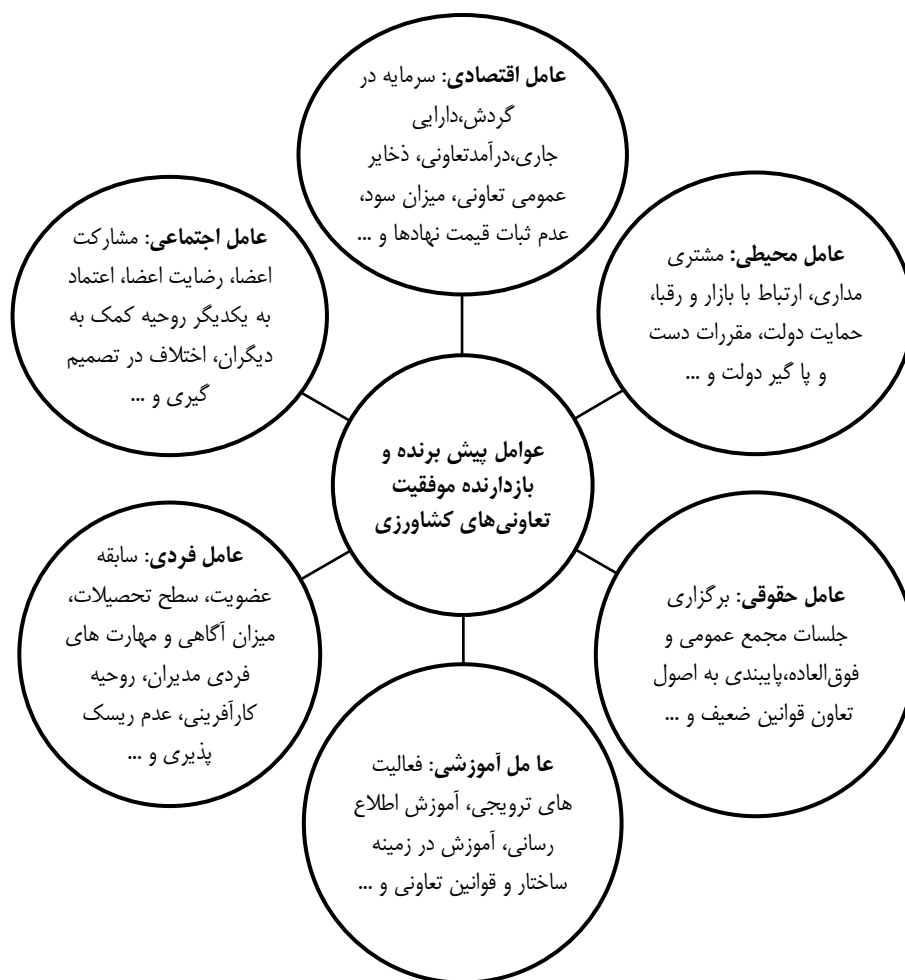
عامل اقتصادی: سرمایه در گردش،دارایی جاری،درآمدتعاونی، ذخایر عمومی تعاونی، میزان سود، عدم ثبات قیمت نهادها و ...

عامل اجتماعی: مشارکت اعضا، رضایت اعضا، اعتماد به یکدیگر روحیه کمک به دیگران، اختلاف در تصمیم گیری و ...

عامل محیطی: مشتری مداری، ارتباط با بازار و رقبا، حمایت دولت، مقررات دست و پا گیر دولت و ...

عوامل پیش برنده و بازدارنده موفقیت تعاونی‌های کشاورزی

عامل فردی: سابقه عضویت، سطح تحصیلات، میزان آگاهی و مهارت های فردی مدیران، روحیه کارآفرینی، عدم ریسک پذیری و ...

عامل حقوقی: برگزاری جلسات مجمع عمومی و فوق‌العاده،پایبندی به اصول تعاون قوانین ضعیف و ...

عا مل آموزشی: فعالیت های ترویجی، آموزش اطلاع رسانی، آموزش در زمینه ساختار و قوانین تعاونی و ...